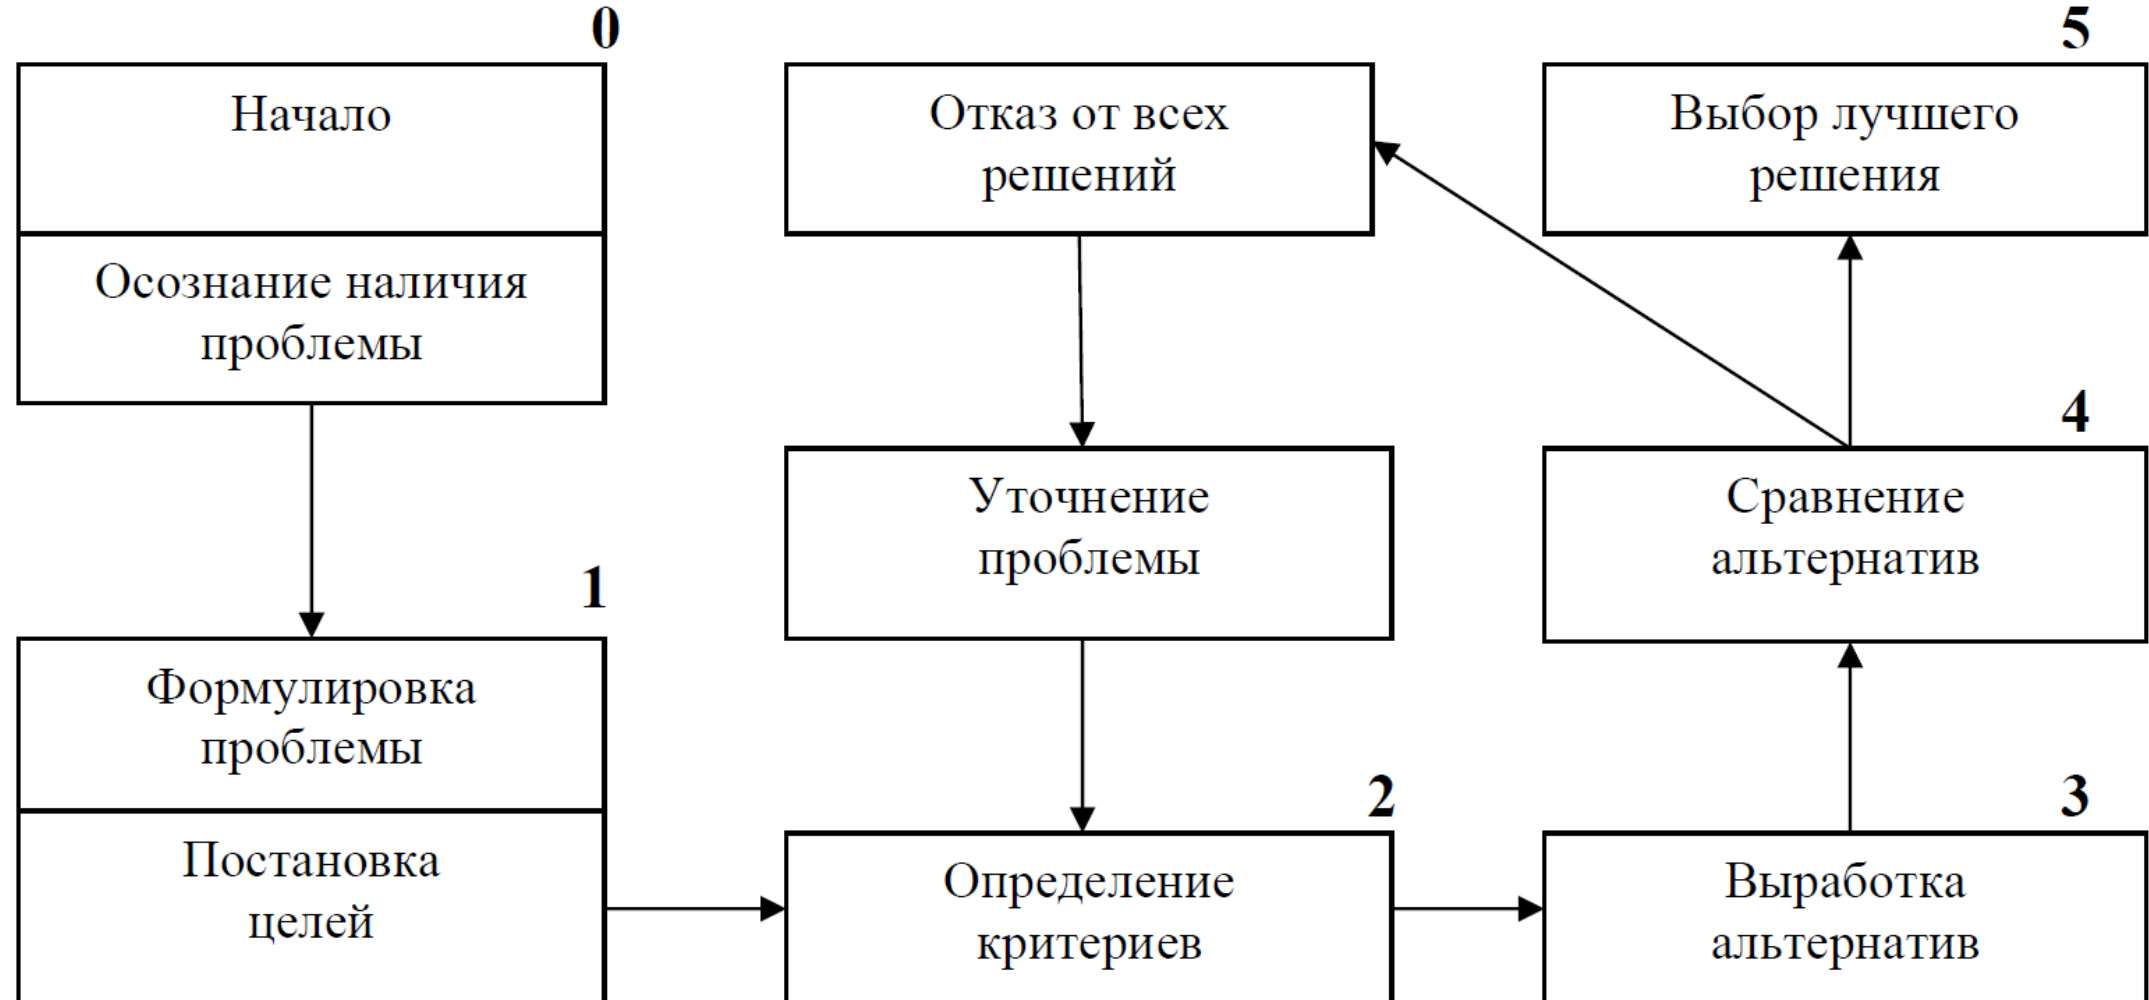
0

Начало

Осознание наличия проблемы

Отказ от всех решений

5

Выбор лучшего решения

Уточнение проблемы

4

Сравнение альтернатив

1

Формулировка проблемы

Постановка целей

2

Определение критериев

3

Выработка альтернатив